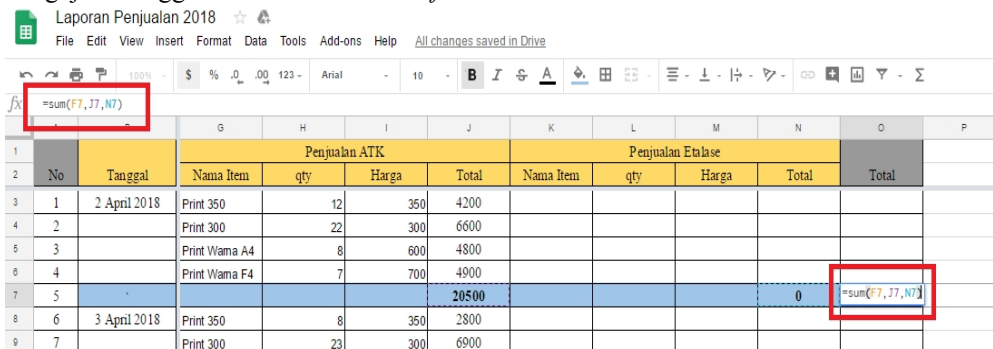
Laporan Penjualan 2018

File Edit View Insert Format Data Tools Add-ons Help All changes saved in Drive

100% $ % .0 .00 123 Arial 10 B I S A

fx =sum(F7,J7,N7)

| | | | G | H | I | J | K | L | M | N | O | P |
|---|---|---|---|---|---|---|---|---|---|---|---|---|
| 1 | | | Penjualan ATK | | | | Penjualan Etalase | | | | | |
| 2 | No | Tanggal | Nama Item | qty | Harga | Total | Nama Item | qty | Harga | Total | Total | |
| 3 | 1 | 2 April 2018 | Print 350 | 12 | 350 | 4200 | | | | | | |
| 4 | 2 | | Print 300 | 22 | 300 | 6600 | | | | | | |
| 5 | 3 | | Print Warna A4 | 8 | 600 | 4800 | | | | | | |
| 6 | 4 | | Print Warna F4 | 7 | 700 | 4900 | | | | | | |
| 7 | 5 | - | | | | 20500 | | | | 0 | =sum(F7,J7,N7) | |
| 8 | 6 | 3 April 2018 | Print 350 | 8 | 350 | 2800 | | | | | | |
| 9 | 7 | | Print 300 | 23 | 300 | 6900 | | | | | | |